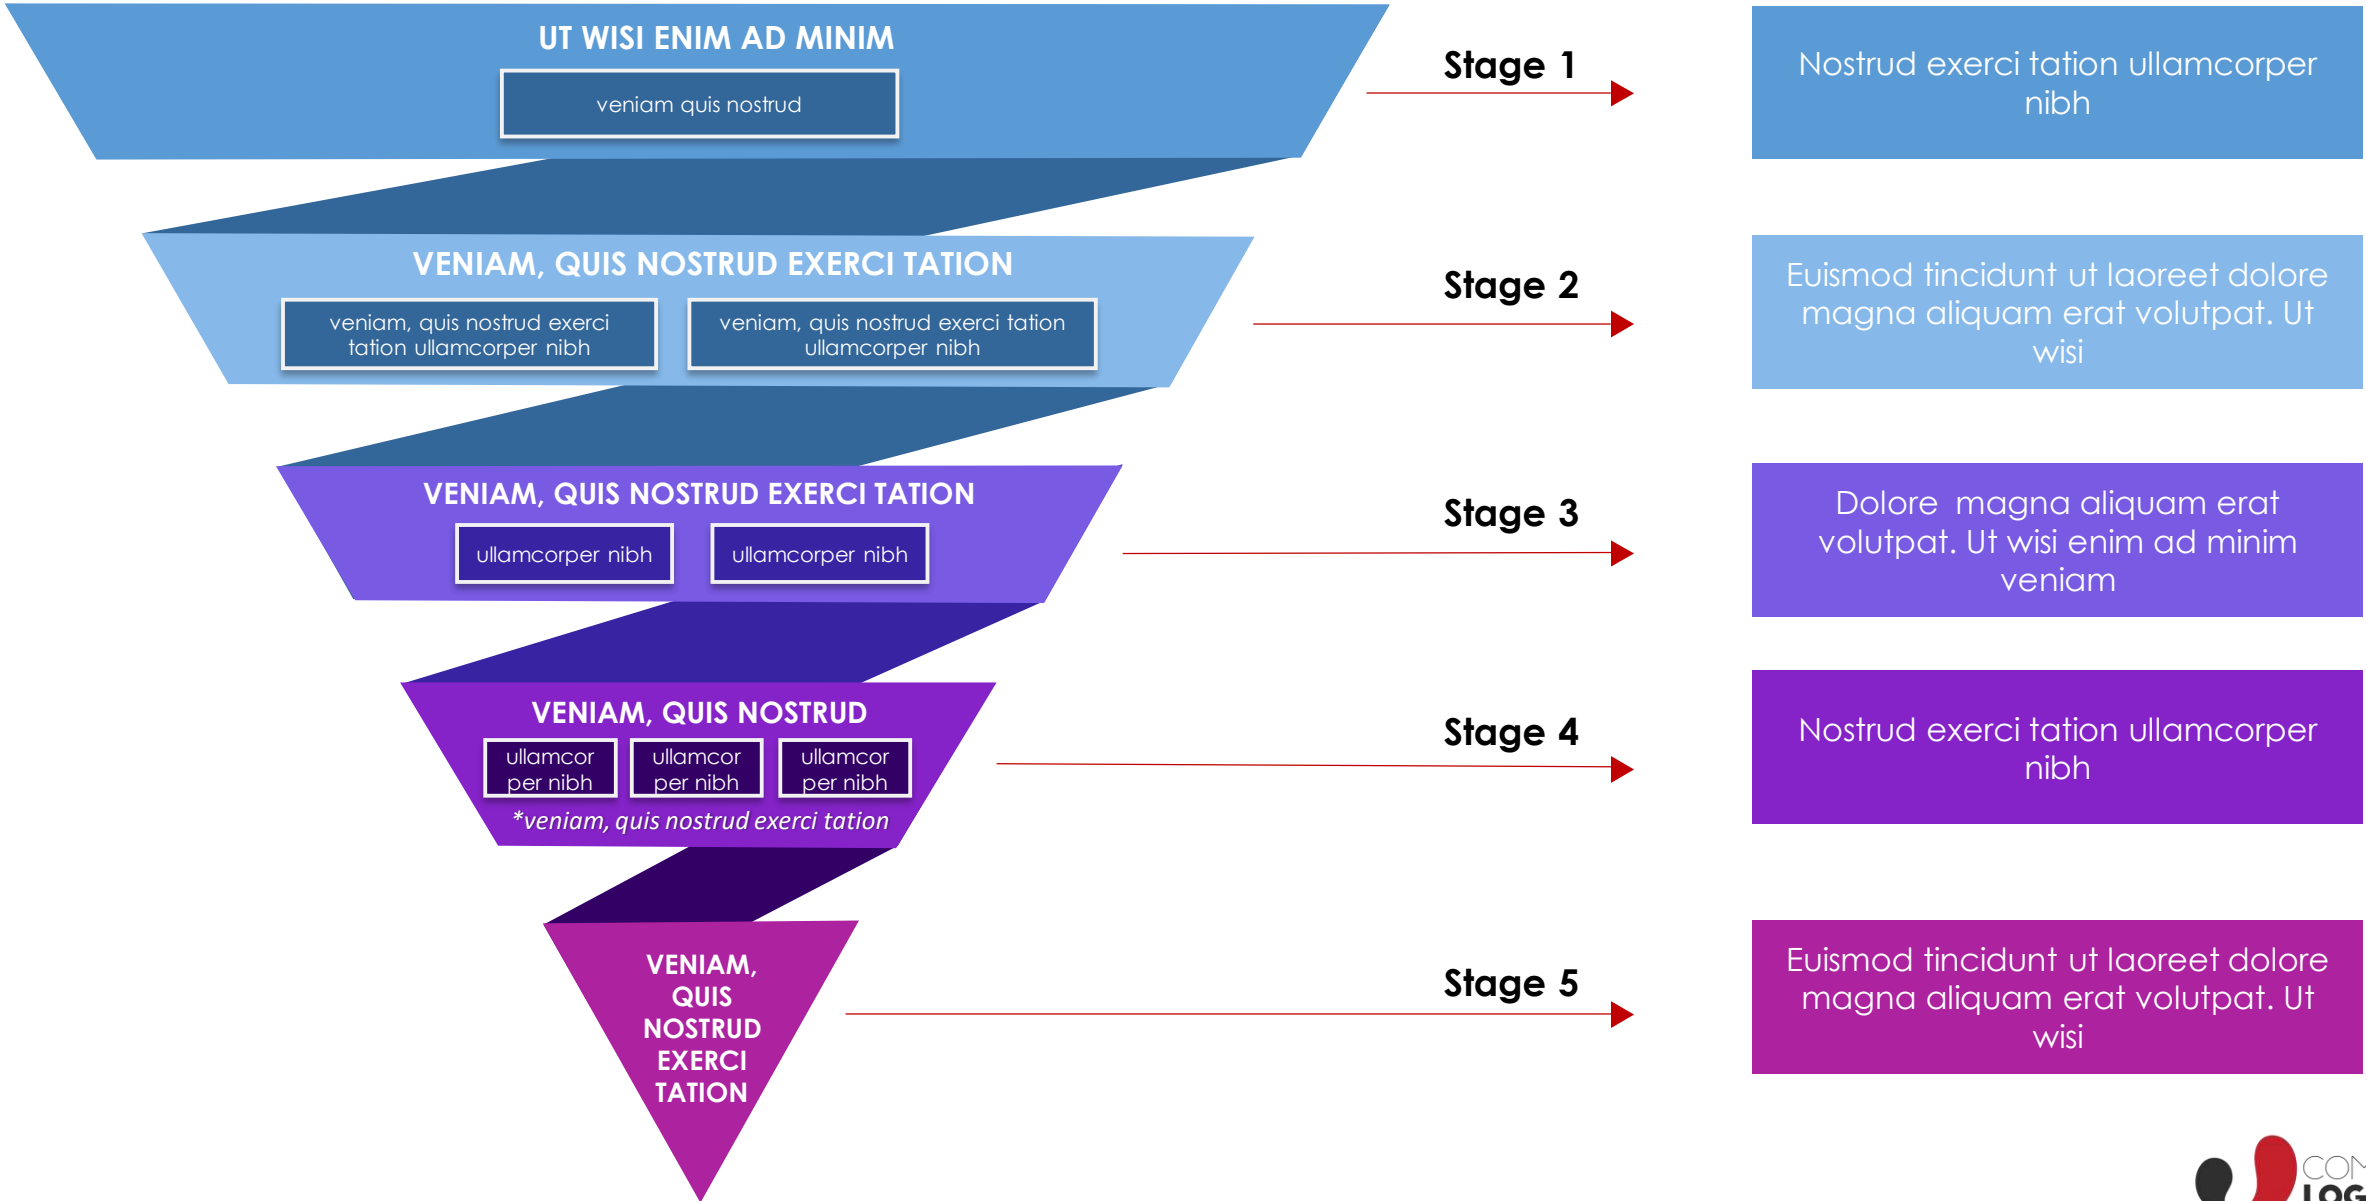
UT WISI ENIM AD MINIM

veniam quis nostrud

Stage 1

Nostrud exerci tation ullamcorper nibh

VENIAM, QUIS NOSTRUD EXERCI TATION

veniam, quis nostrud exerci tation ullamcorper nibh

veniam, quis nostrud exerci tation ullamcorper nibh

Stage 2

Euismod tincidunt ut laoreet dolore magna aliquam erat volutpat. Ut wisi

VENIAM, QUIS NOSTRUD EXERCI TATION

ullamcorper nibh

ullamcorper nibh

Stage 3

Dolore magna aliquam erat volutpat. Ut wisi enim ad minim veniam

VENIAM, QUIS NOSTRUD

ullamcor per nibh

ullamcor per nibh

ullamcor per nibh

*veniam, quis nostrud exerci tation

Stage 4

Nostrud exerci tation ullamcorper nibh

VENIAM, QUIS NOSTRUD EXERCI TATION

Stage 5

Euismod tincidunt ut laoreet dolore magna aliquam erat volutpat. Ut wisi

CON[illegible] LOG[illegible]